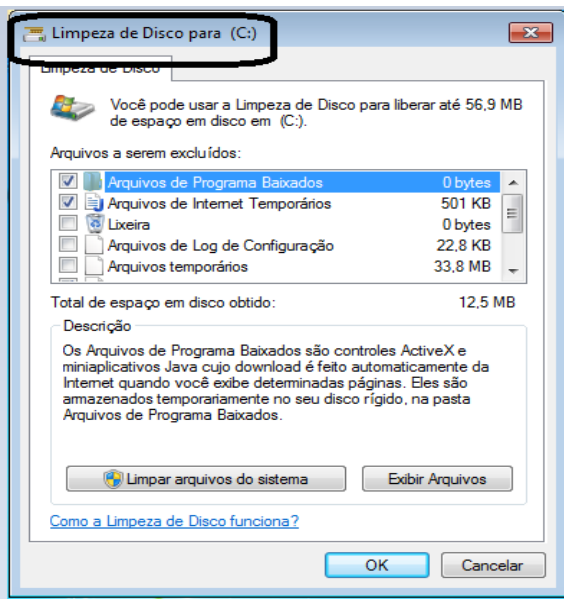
Limpeza de Disco para (C:)

Limpeza de Disco

Você pode usar a Limpeza de Disco para liberar até 56,9 MB de espaço em disco em (C:).

Arquivos a serem excluídos:

| | | |
|---|---|---|
| ☑ | Arquivos de Programa Baixados | 0 bytes |
| ☑ | Arquivos de Internet Temporários | 501 KB |
| ☐ | Lixeira | 0 bytes |
| ☐ | Arquivos de Log de Configuração | 22,8 KB |
| ☐ | Arquivos temporários | 33,8 MB |

Total de espaço em disco obtido: 12,5 MB

Descrição

Os Arquivos de Programa Baixados são controles ActiveX e miniaplicativos Java cujo download é feito automaticamente da Internet quando você exibe determinadas páginas. Eles são armazenados temporariamente no seu disco rígido, na pasta Arquivos de Programa Baixados.

Limpar arquivos do sistema

Exibir Arquivos

Como a Limpeza de Disco funciona?

OK

Cancelar